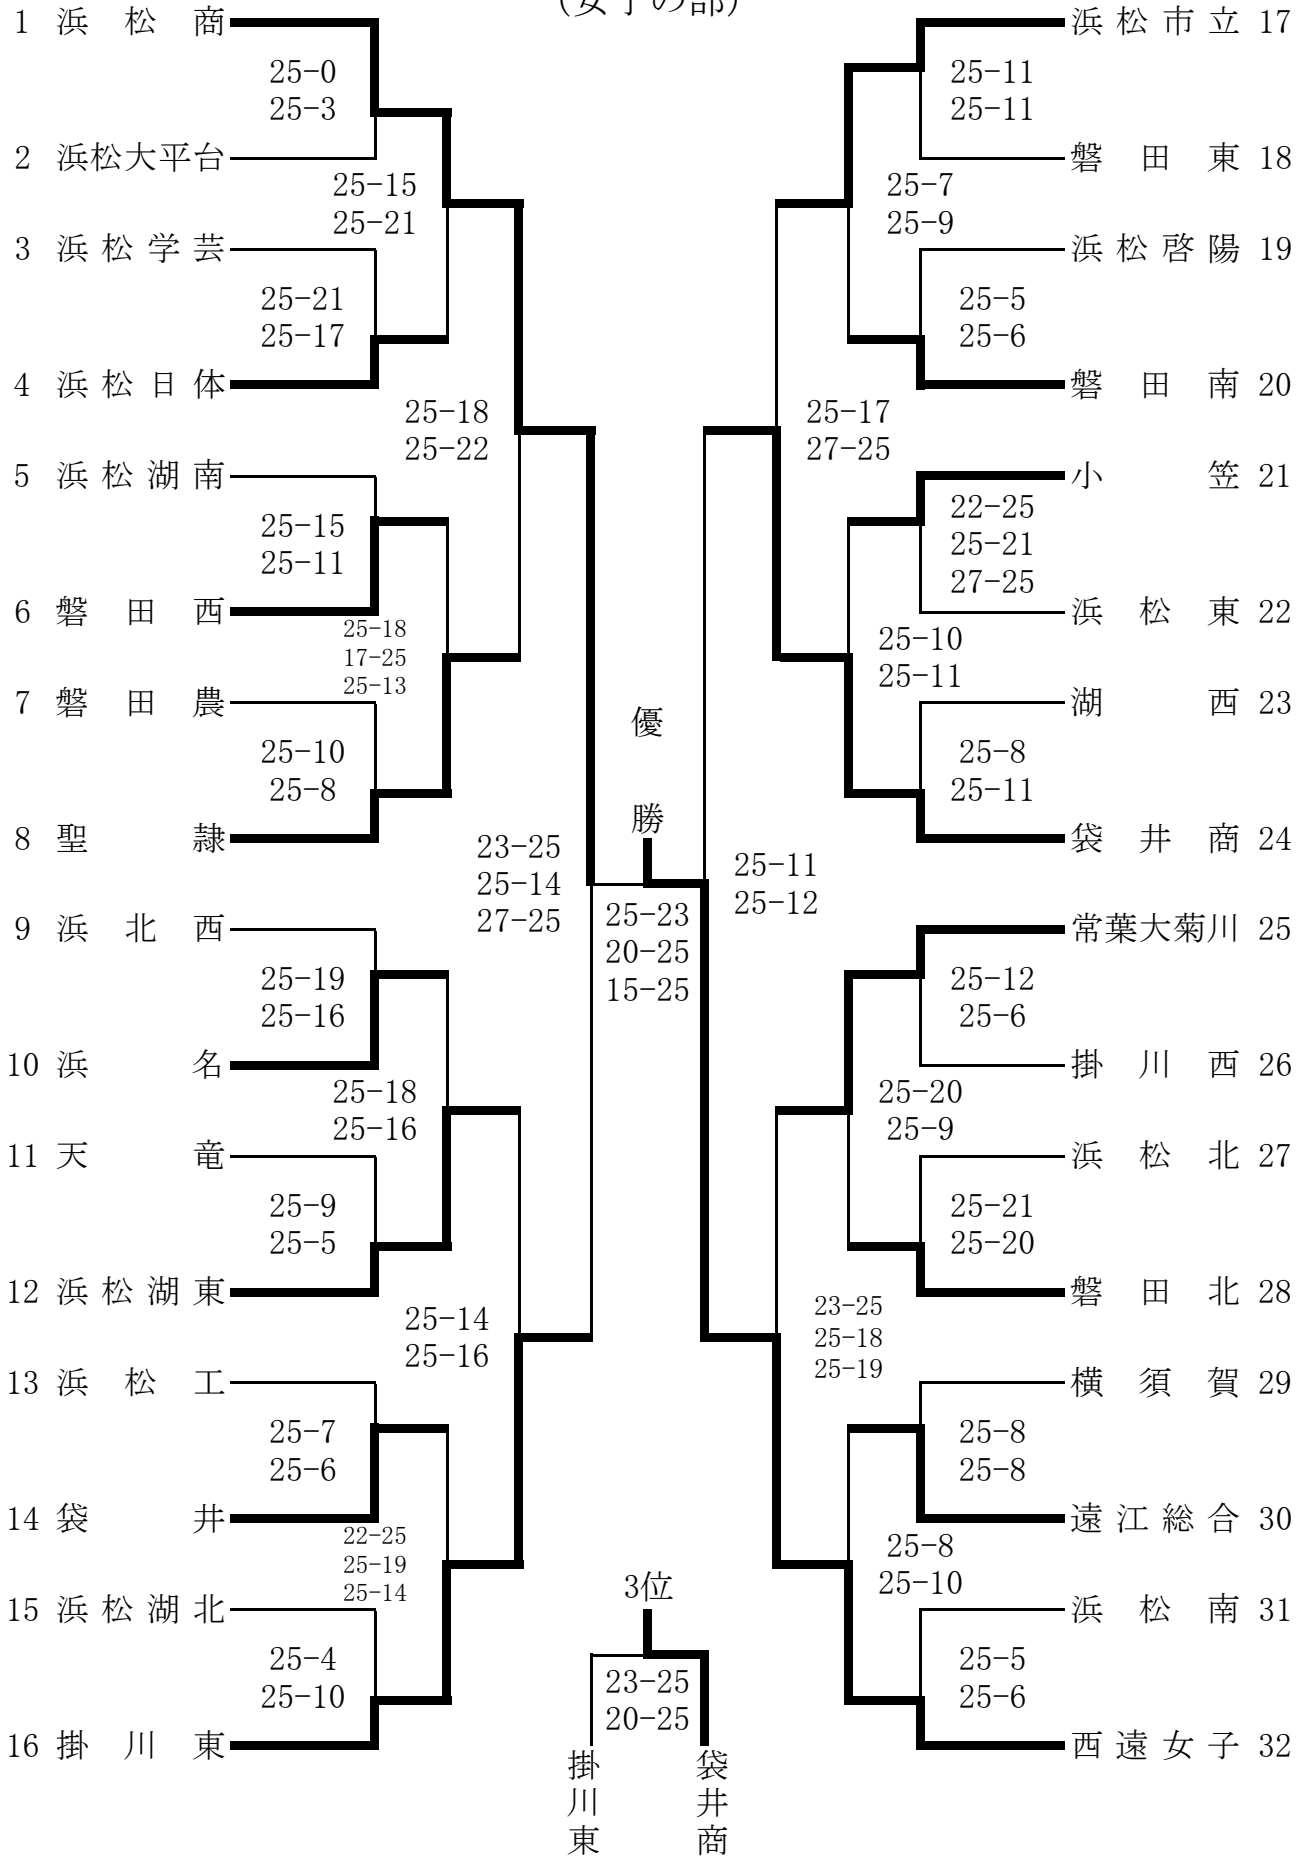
(女子の部)

1 浜松商
2 浜松大平台
3 浜松学芸
4 浜松日体
5 浜松湖南
6 磐田西
7 磐田農
8 聖隷
9 浜北西
10 浜名
11 天竜
12 浜松湖東
13 浜松工
14 袋井
15 浜松湖北
16 掛川東

25-0
25-3

25-15
25-21

25-21
25-17

25-18
25-22

25-15
25-11

25-18
17-25
25-13

25-10
25-8

23-25
25-14
27-25

25-19
25-16

25-18
25-16

25-9
25-5

25-14
25-16

25-7
25-6

22-25
25-19
25-14

25-4
25-10

優勝

25-23
20-25
15-25

3位

23-25
20-25

掛川東

袋井商

浜松市立 17
磐田東 18
浜松啓陽 19
磐田南 20
小笠 21
浜松東 22
湖西 23
袋井商 24
常葉大菊川 25
掛川西 26
浜松北 27
磐田北 28
横須賀 29
遠江総合 30
浜松南 31
西遠女子 32

25-11
25-11

25-7
25-9

25-5
25-6

25-17
27-25

22-25
25-21
27-25

25-10
25-11

25-8
25-11

25-11
25-12

25-12
25-6

25-20
25-9

25-21
25-20

23-25
25-18
25-19

25-8
25-8

25-8
25-10

25-5
25-6